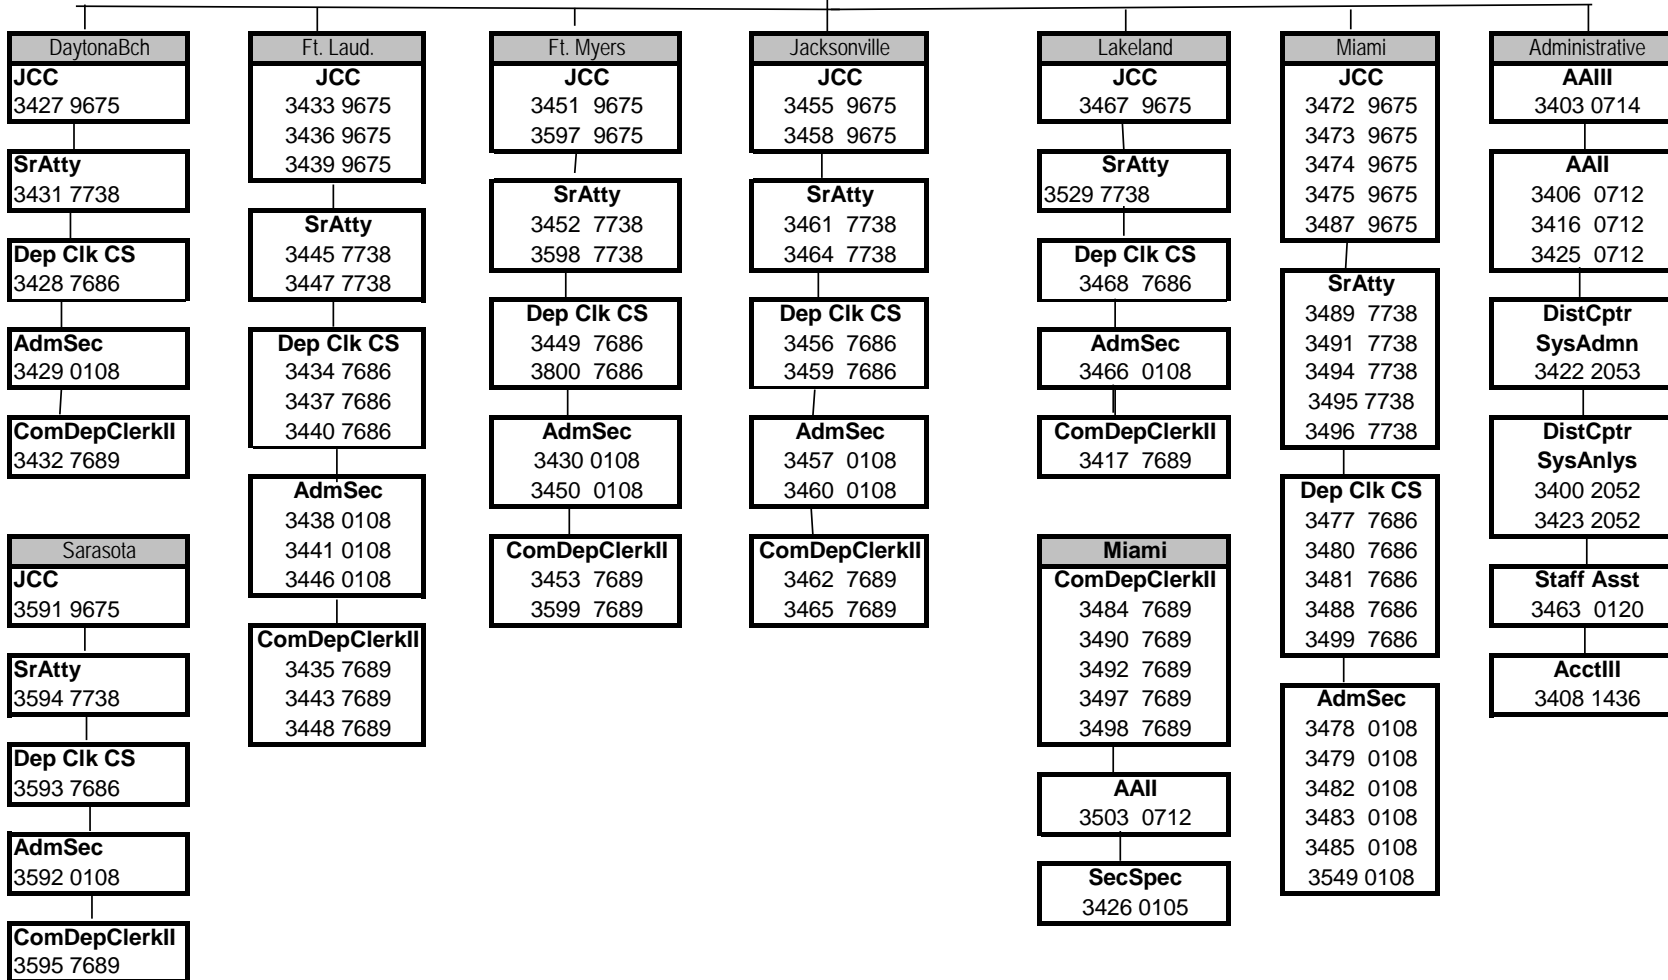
DaytonaBch
JCC
3427 9675

SrAtty
3431 7738

Dep Clk CS
3428 7686

AdmSec
3429 0108

ComDepClerkII
3432 7689

Sarasota
JCC
3591 9675

SrAtty
3594 7738

Dep Clk CS
3593 7686

AdmSec
3592 0108

ComDepClerkII
3595 7689

Ft. Laud.
JCC
3433 9675
3436 9675
3439 9675

SrAtty
3445 7738
3447 7738

Dep Clk CS
3434 7686
3437 7686
3440 7686

AdmSec
3438 0108
3441 0108
3446 0108

ComDepClerkII
3435 7689
3443 7689
3448 7689

Ft. Myers
JCC
3451 9675
3597 9675

SrAtty
3452 7738
3598 7738

Dep Clk CS
3449 7686
3800 7686

AdmSec
3430 0108
3450 0108

ComDepClerkII
3453 7689
3599 7689

Jacksonville
JCC
3455 9675
3458 9675

SrAtty
3461 7738
3464 7738

Dep Clk CS
3456 7686
3459 7686

AdmSec
3457 0108
3460 0108

ComDepClerkII
3462 7689
3465 7689

Lakeland
JCC
3467 9675

SrAtty
3529 7738

Dep Clk CS
3468 7686

AdmSec
3466 0108

ComDepClerkII
3417 7689

Miami
ComDepClerkII
3484 7689
3490 7689
3492 7689
3497 7689
3498 7689

AAII
3503 0712

SecSpec
3426 0105

Miami
JCC
3472 9675
3473 9675
3474 9675
3475 9675
3487 9675

SrAtty
3489 7738
3491 7738
3494 7738
3495 7738
3496 7738

Dep Clk CS
3477 7686
3480 7686
3481 7686
3488 7686
3499 7686

AdmSec
3478 0108
3479 0108
3482 0108
3483 0108
3485 0108
3549 0108

Administrative
AAIII
3403 0714

AAII
3406 0712
3416 0712
3425 0712

DistCptr
SysAdmn
3422 2053

DistCptr
SysAnlys
3400 2052
3423 2052

Staff Asst
3463 0120

AcctIII
3408 1436